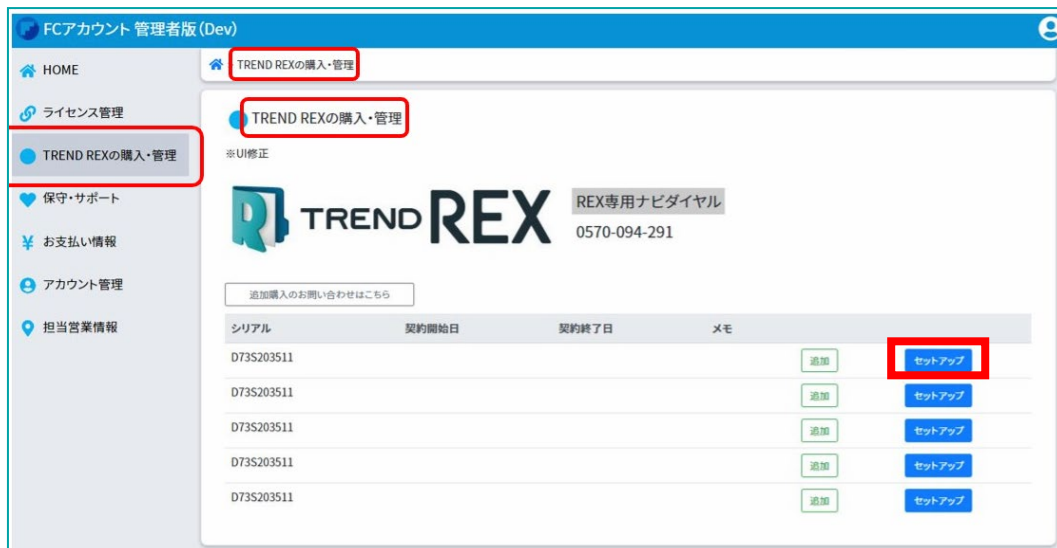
FCアカウント 管理者版(Dev)

HOME
ライセンス管理
TREND REXの購入・管理
保守・サポート
お支払い情報
アカウント管理
担当営業情報

> TREND REXの購入・管理

TREND REXの購入・管理

※UI修正

TREND REX

REX専用ナビダイヤル
0570-094-291

追加購入のお問い合わせはこちら

| シリアル | 契約開始日 | 契約終了日 | メモ | | |
|---|---|---|---|---|---|
| D73S203511 | | | | 追加 | セットアップ |
| D73S203511 | | | | 追加 | セットアップ |
| D73S203511 | | | | 追加 | セットアップ |
| D73S203511 | | | | 追加 | セットアップ |
| D73S203511 | | | | 追加 | セットアップ |